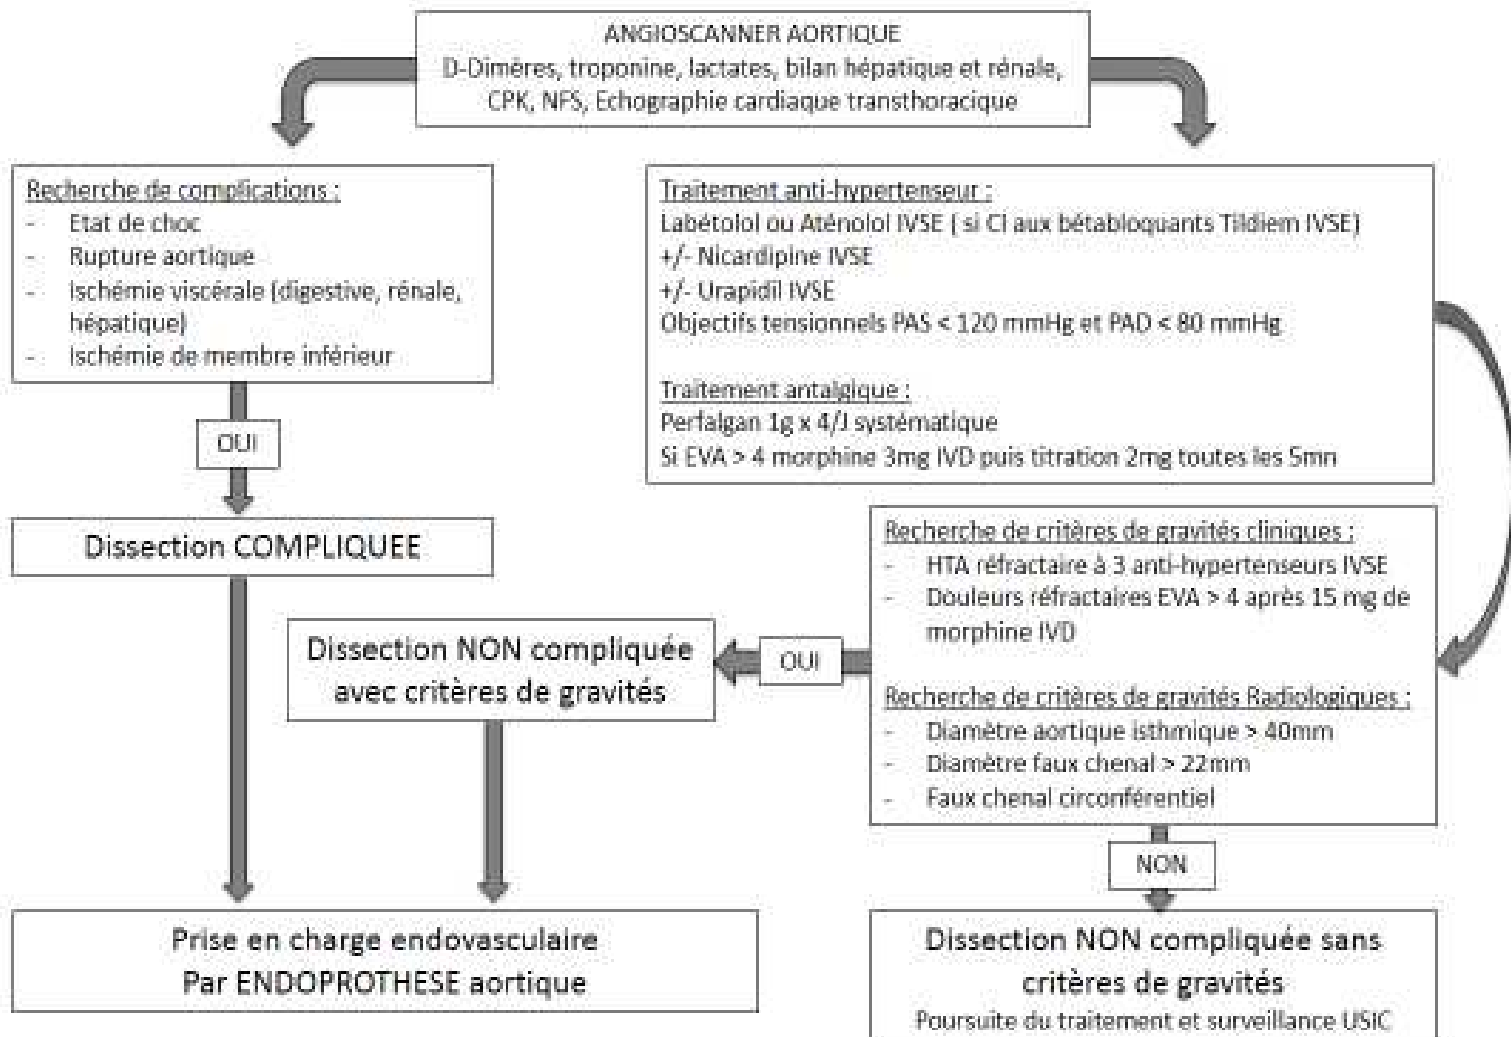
ANGIOSCANNER AORTIQUE
D-Dimères, troponine, lactates, bilan hépatique et rénale, CPK, NFS, Echographie cardiaque transthoracique

Recherche de complications :
- Etat de choc
- Rupture aortique
- Ischémie viscérale (digestive, rénale, hépatique)
- Ischémie de membre inférieur

OUI

Dissection COMPLIQUEE

Traitement anti-hypertenseur :
Labétolol ou Aténolol IVSE ( si CI aux bétabloquants Tildiem IVSE)
+/- Nicardipine IVSE
+/- Urapidil IVSE
Objectifs tensionnels PAS < 120 mmHg et PAD < 80 mmHg

Traitement antalgique :
Perfalgan 1g x 4/J systématique
Si EVA > 4 morphine 3mg IVD puis titration 2mg toutes les 5mn

Recherche de critères de gravités cliniques :
- HTA réfractaire à 3 anti-hypertenseurs IVSE
- Douleurs réfractaires EVA > 4 après 15 mg de morphine IVD

Recherche de critères de gravités Radiologiques :
- Diamètre aortique isthmique > 40mm
- Diamètre faux chenal > 22mm
- Faux chenal circonférentiel

OUI

Dissection NON compliquée avec critères de gravités

NON

Prise en charge endovasculaire
Par ENDOPROTHESE aortique

Dissection NON compliquée sans critères de gravités
Poursuite du traitement et surveillance USIC